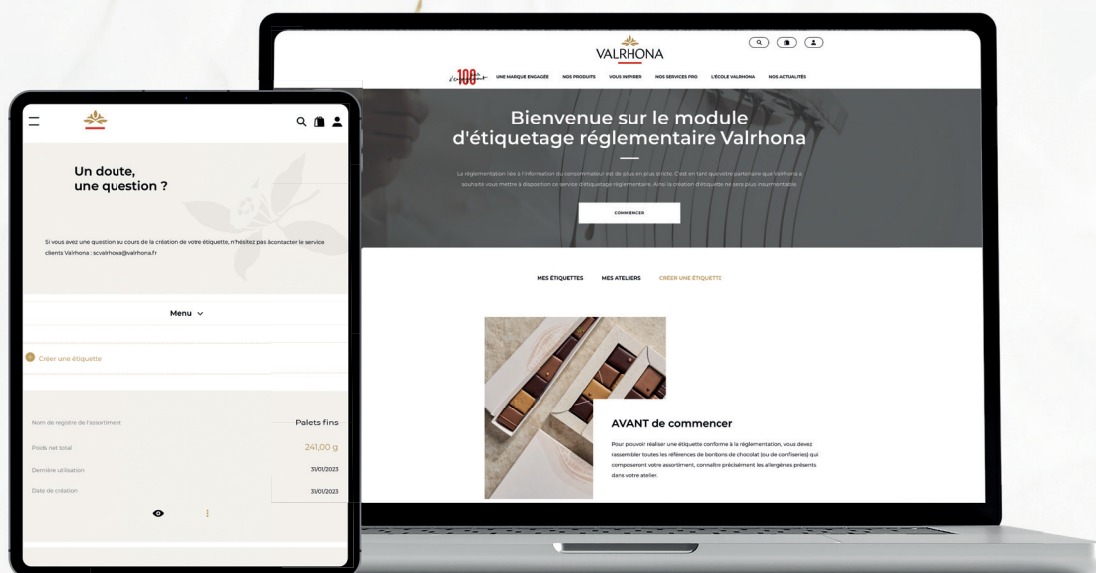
VALRHONA

100

UNE MARQUE ENGAGÉE NOS PRODUITS VOUS INSPIRER NOS SERVICES PRO L'ÉCOLE VALRHONA NOS ACTUALITÉS

Bienvenue sur le module d'étiquetage réglementaire Valrhona

La réglementation liée à l'information du consommateur est de plus en plus stricte. C'est en tant que votre partenaire que Valrhona a souhaité vous mettre à disposition ce service d'étiquetage réglementaire. Ainsi la création d'étiquette ne sera plus insurmontable.

COMMENCER

MES ÉTIQUETTES MES ATELIERS CRÉER UNE ÉTIQUETTE

AVANT de commencer

Pour pouvoir réaliser une étiquette conforme à la réglementation, vous devez rassembler toutes les références de bonbons de chocolat (ou de confiseries) qui composeront votre assortiment, connaître précisément les allergènes présents dans votre atelier.

Un doute, une question ?

Si vous avez une question au cours de la création de votre étiquette, n'hésitez pas à contacter le service clients Valrhona : scvalrhona@valrhona.fr

Menu

Créer une étiquette

Nom de registre de l'assortiment Palets fins

Poids net total 241,00 g

Dernière utilisation 31/01/2023

Date de création 31/01/2023